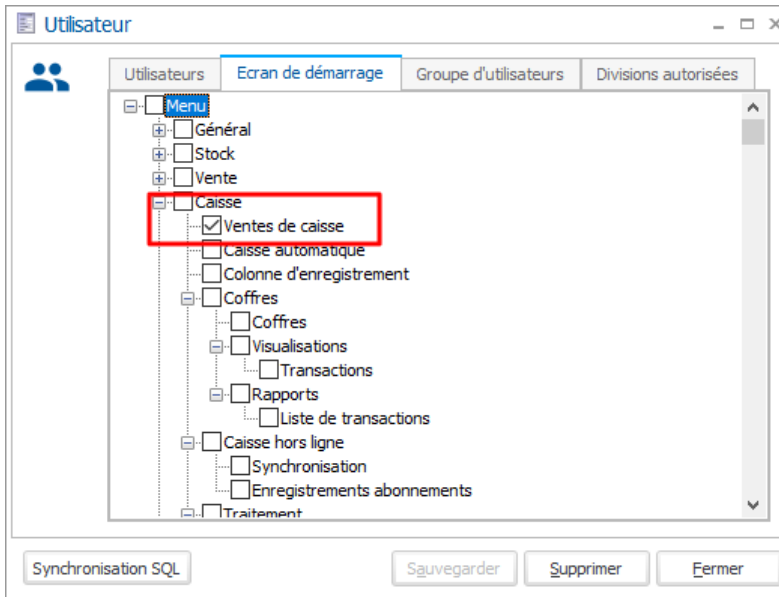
Utilisateur

Utilisateurs | Ecran de démarrage | Groupe d'utilisateurs | Divisions autorisées

Menu
Général
Stock
Vente
Caisse
Ventes de caisse
Caisse automatique
Colonne d'enregistrement
Coffres
Coffres
Visualisations
Transactions
Rapports
Liste de transactions
Caisse hors ligne
Synchronisation
Enregistrements abonnements
Traitement

Synchronisation SQL
Sauvegarder
Supprimer
Fermer